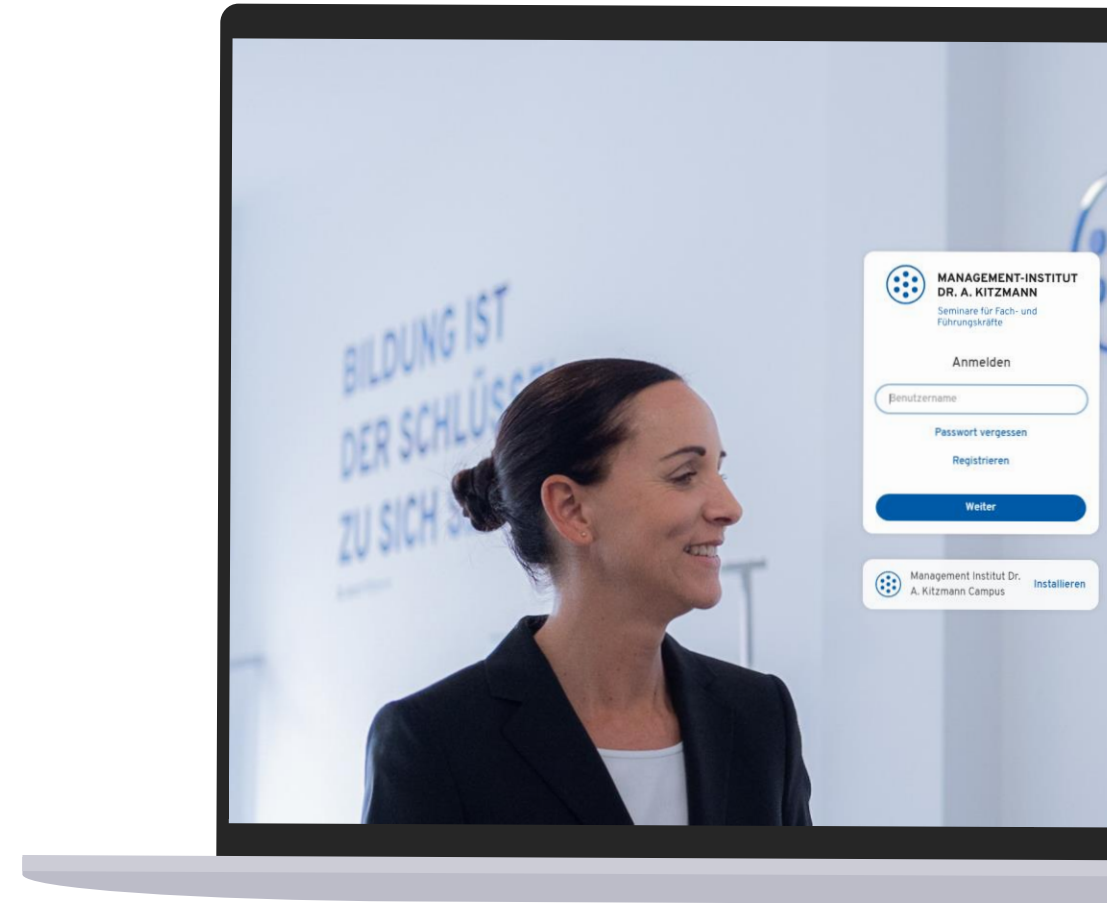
BILDUNG IST
DER SCHLÜSS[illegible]
ZU SICH S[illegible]

MANAGEMENT-INSTITUT
DR. A. KITZMANN
Seminare für Fach- und Führungskräfte

Anmelden

Benutzername

Passwort vergessen

Registrieren

Weiter

Management Institut Dr. A. Kitzmann Campus
Installieren